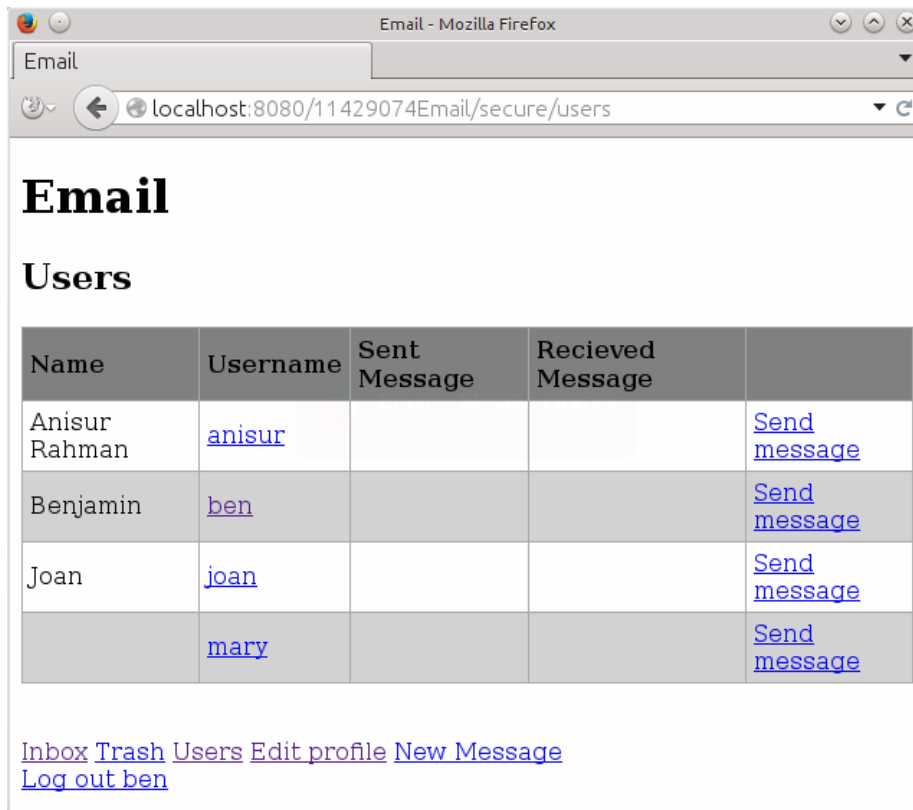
Email - Mozilla Firefox

Email

localhost:8080/11429074Email/secure/users

# Email

## Users

| Name | Username | Sent Message | Recieved Message | |
|---|---|---|---|---|
| Anisur Rahman | anisur | | | Send message |
| Benjamin | ben | | | Send message |
| Joan | joan | | | Send message |
| | mary | | | Send message |

Inbox Trash Users Edit profile New Message
Log out ben